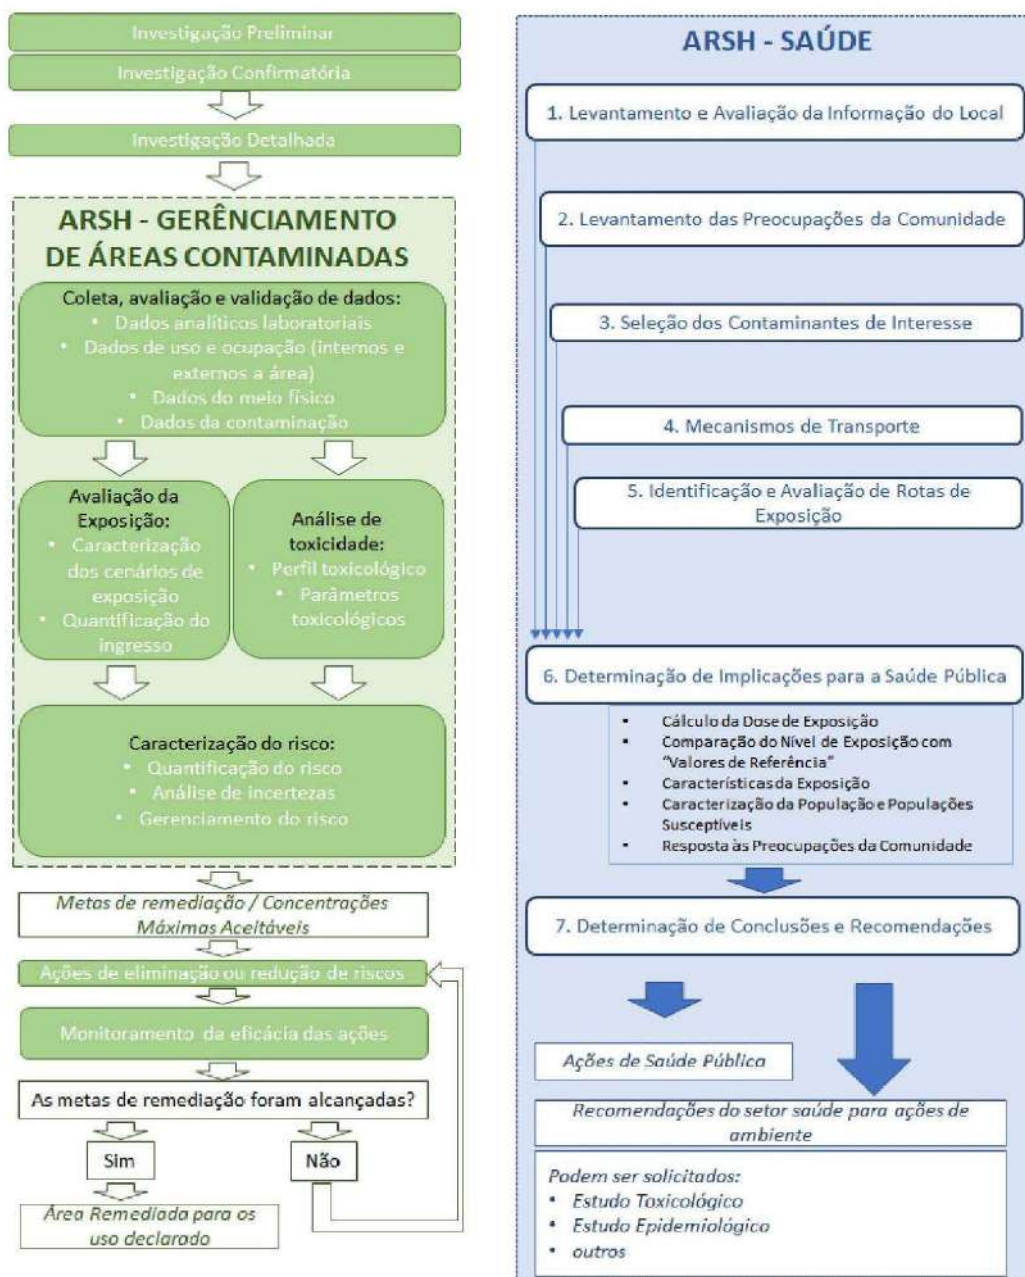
Investigação Preliminar

Investigação Confirmatória

Investigação Detalhada

ARSH - GERÊNCIAMENTO DE ÁREAS CONTAMINADAS

Coleta, avaliação e validação de dados:
• Dados analíticos laboratoriais
• Dados de uso e ocupação (internos e externos a área)
• Dados do meio físico
• Dados da contaminação

Avaliação da Exposição:
• Caracterização dos cenários de exposição
• Quantificação do ingresso

Análise de toxicidade:
• Perfil toxicológico
• Parâmetros toxicológicos

Caracterização do risco:
• Quantificação do risco
• Análise de incertezas
• Gerenciamento do risco

Metas de remediação / Concentrações Máximas Aceitáveis

Ações de eliminação ou redução de riscos

Monitoramento da eficácia das ações

As metas de remediação foram alcançadas?

Sim

Não

Área Remediada para os uso declarado

ARSH - SAÚDE

1. Levantamento e Avaliação da Informação do Local

2. Levantamento das Preocupações da Comunidade

3. Seleção dos Contaminantes de Interesse

4. Mecanismos de Transporte

5. Identificação e Avaliação de Rotas de Exposição

6. Determinação de Implicações para a Saúde Pública

• Cálculo da Dose de Exposição
• Comparação do Nível de Exposição com "Valores de Referência"
• Característicasda Exposição
• Caracterização da População e Populações Susceptíveis
• Resposta às Preocupações da Comunidade

7. Determinação de Conclusões e Recomendações

Ações de Saúde Pública

Recomendações do setor saúde para ações de ambiente

Podem ser solicitados:
• Estudo Toxicológico
• Estudo Epidemiológico
• outros